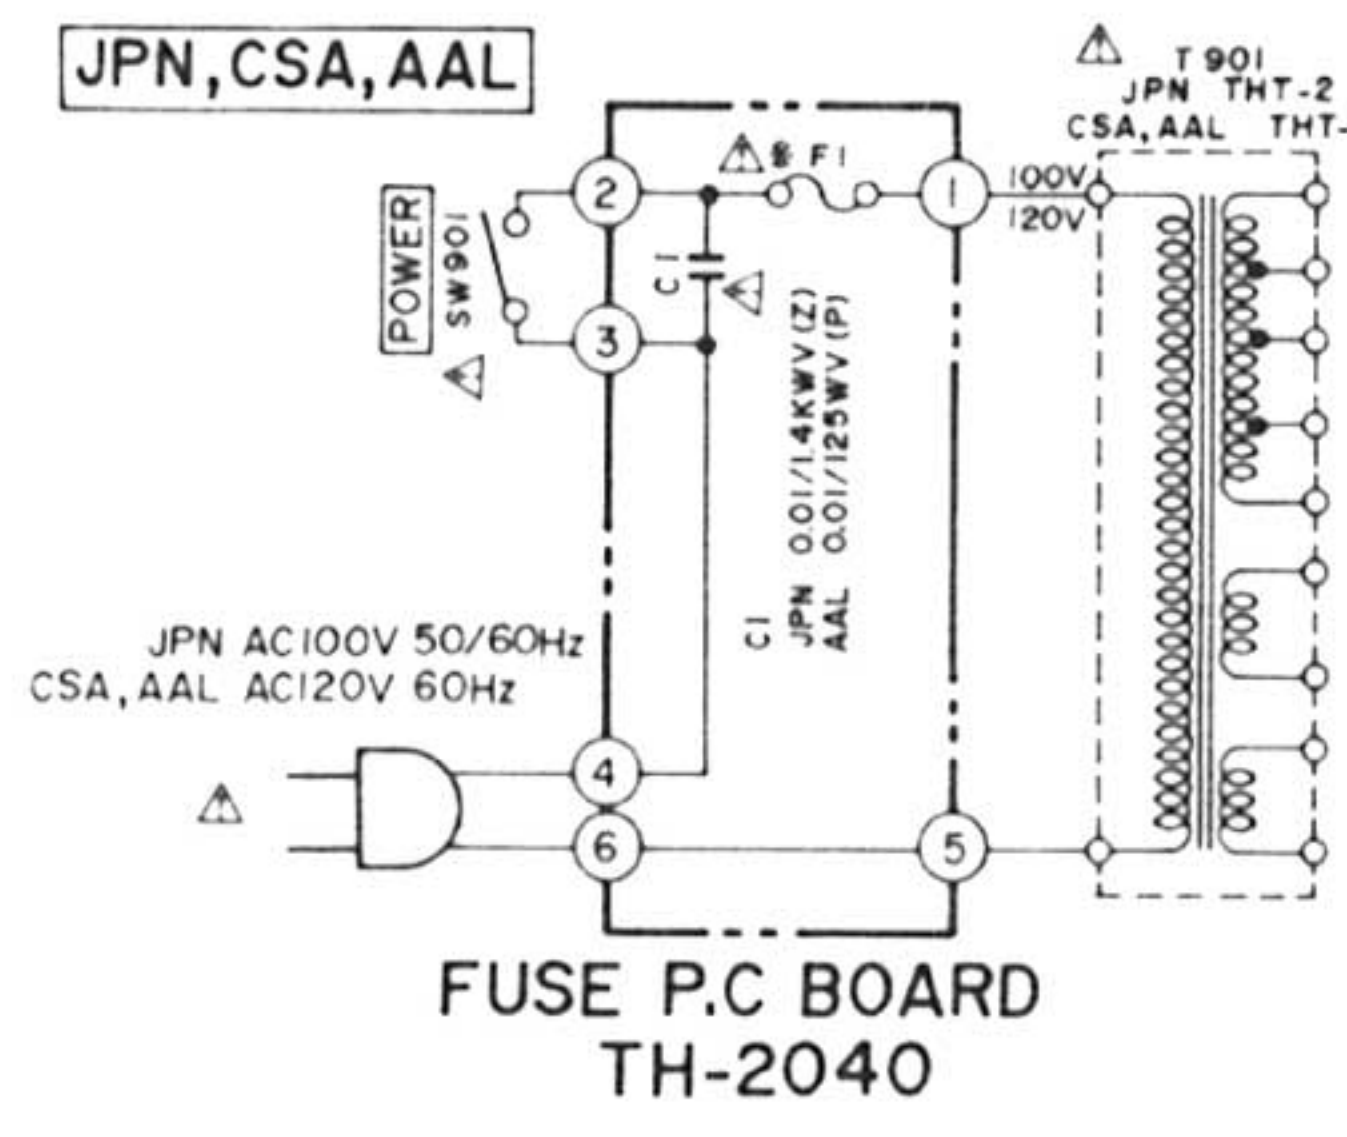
JPN,CSA,AAL

⚠ T901
JPN THT-2
CSA,AAL THT-

⚠& F1

POWER
SW901
⚠

2
3
1

C1
⚠

100V
120V

C1
JPN 0.01/1.4KWV(Z)
AAL 0.01/125WV(P)

JPN AC100V 50/60Hz
CSA,AAL AC120V 60Hz

⚠

4
6
5

FUSE P.C BOARD
TH-2040